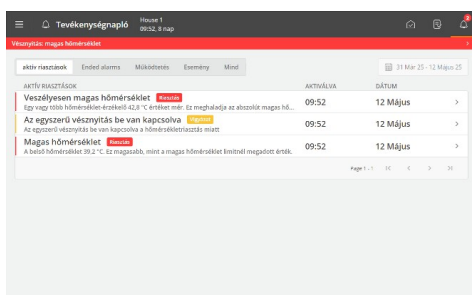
Tevékenységnapló House 1 09:52, 8 nap

2

Vészhelyzet: magas hőmérséklet

aktív riasztások Ended alarms Működtetés Esemény Mind

31 Már 25 - 12 Május 25

| AKTÍV RIASZTÁSOK | AKTIVÁLVA | DÁTUM |
|---|---|---|
| Veszélyesen magas hőmérséklet Riasztás<br>Egy vagy több hőmérséklet-érzékelő 42,8 °C értéket mér. Ez meghaladja az abszolút magas hő... | 09:52 | 12 Május |
| Az egyszerű vésznyitás be van kapcsolva Figyelem<br>Az egyszerű vésznyitás be van kapcsolva a hőmérsékletriasztás miatt | 09:52 | 12 Május |
| Magas hőmérséklet Riasztás<br>A belső hőmérséklet 39,2 °C. Ez magasabb, mint a magas hőmérséklet limitnél megadott érték. | 09:52 | 12 Május |

Page 1 - 1